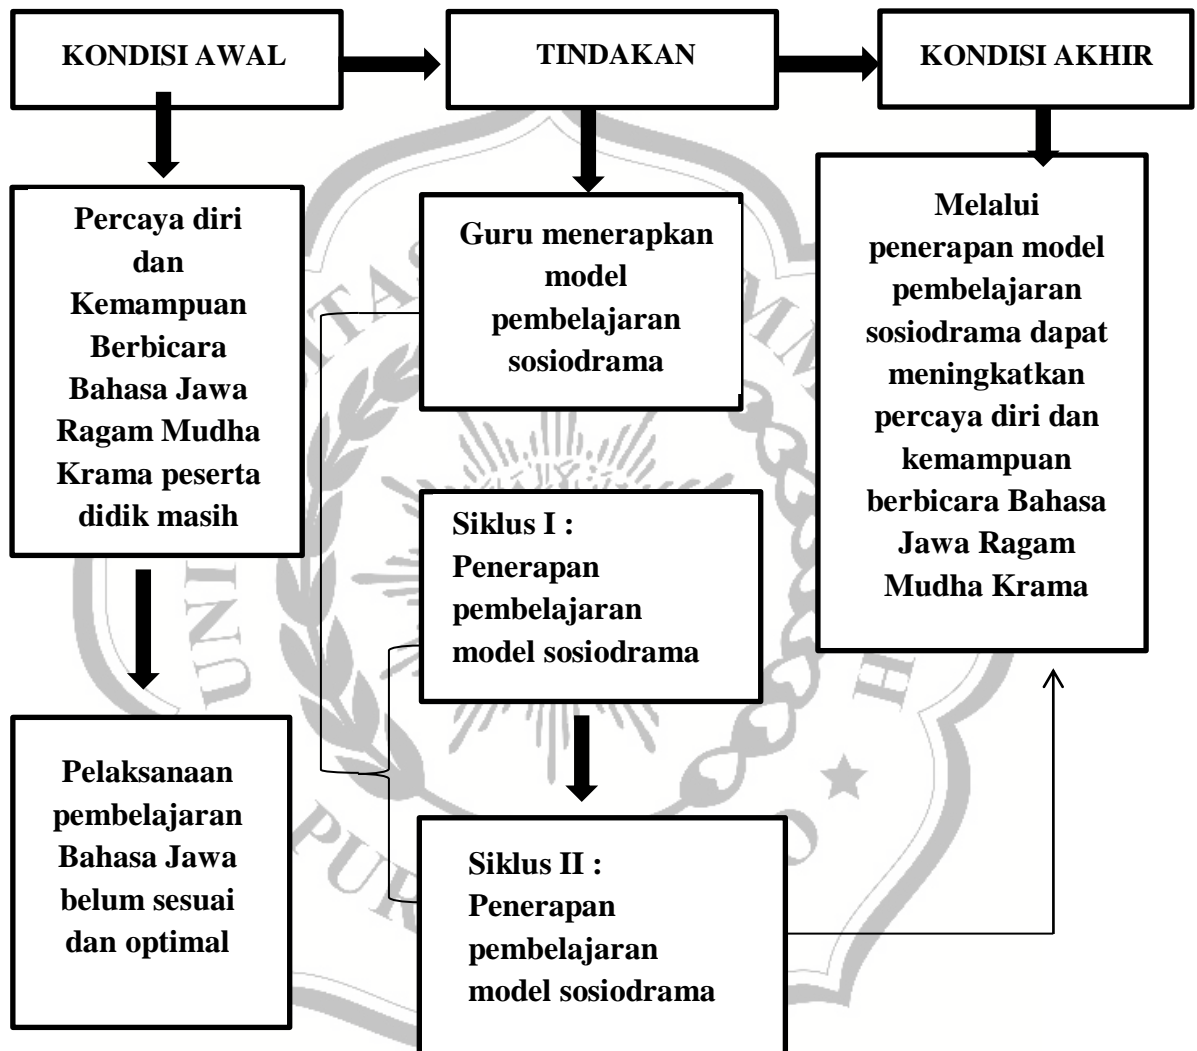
KONDISI AWAL

TINDAKAN

KONDISI AKHIR

Percaya diri dan Kemampuan Berbicara Bahasa Jawa Ragam Mudha Krama peserta didik masih

Pelaksanaan pembelajaran Bahasa Jawa belum sesuai dan optimal

Guru menerapkan model pembelajaran sosiodrama

Siklus I : Penerapan pembelajaran model sosiodrama

Siklus II : Penerapan pembelajaran model sosiodrama

Melalui penerapan model pembelajaran sosiodrama dapat meningkatkan percaya diri dan kemampuan berbicara Bahasa Jawa Ragam Mudha Krama